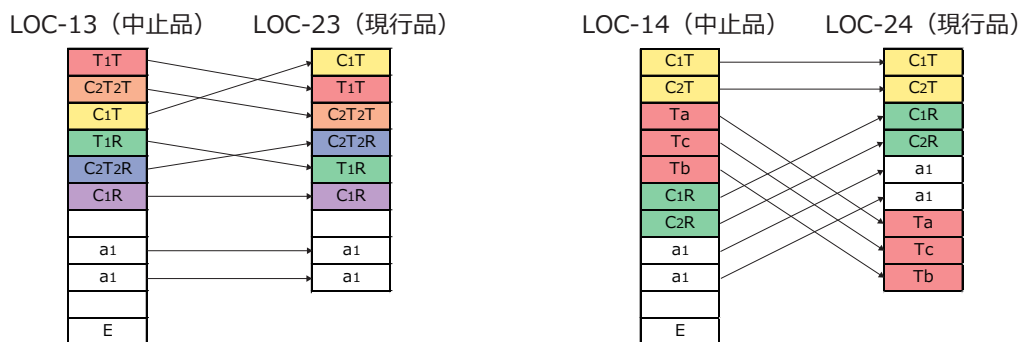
LOC-13（中止品）

| T1T |
|---|
| C2T2T |
| C1T |
| T1R |
| C2T2R |
| C1R |
| |
| a1 |
| a1 |
| |
| E |

LOC-23（現行品）

| C1T |
|---|
| T1T |
| C2T2T |
| C2T2R |
| T1R |
| C1R |
| |
| a1 |
| a1 |

LOC-14（中止品）

| C1T |
|---|
| C2T |
| Ta |
| Tc |
| Tb |
| C1R |
| C2R |
| a1 |
| a1 |
| |
| E |

LOC-24（現行品）

| C1T |
|---|
| C2T |
| C1R |
| C2R |
| a1 |
| a1 |
| Ta |
| Tc |
| Tb |